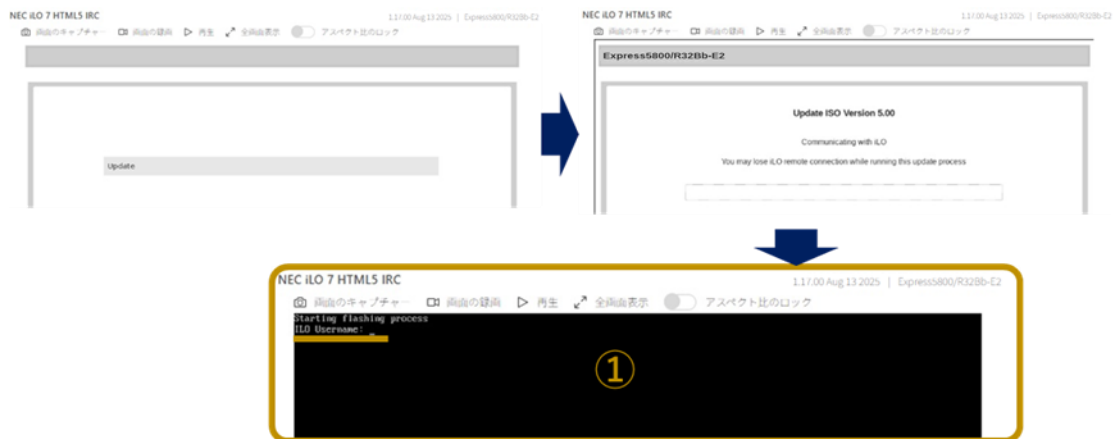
NEC iLO 7 HTML5 IRC
1.17.00 Aug 13 2025 | Express5800/R32Bb-E2
画面のキャプチャー　画面の録画　再生　全画面表示　アスペクト比のロック

Update

NEC iLO 7 HTML5 IRC
1.17.00 Aug 13 2025 | Express5800/R32Bb-E2
画面のキャプチャー　画面の録画　再生　全画面表示　アスペクト比のロック

Express5800/R32Bb-E2

Update ISO Version 5.00

Communicating with iLO

You may lose iLO remote connection while running this update process

NEC iLO 7 HTML5 IRC
1.17.00 Aug 13 2025 | Express5800/R32Bb-E2
画面のキャプチャー　画面の録画　再生　全画面表示　アスペクト比のロック

Starting flashing process
ILO Username: _

①